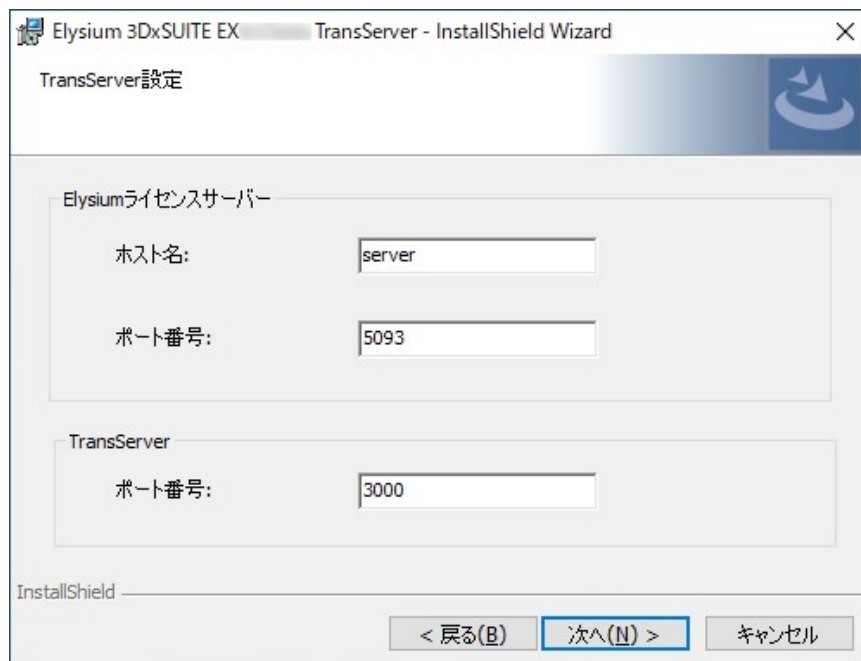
Elysium 3DxSUITE EX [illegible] TransServer - InstallShield Wizard ×

TransServer設定

Elysiumライセンスサーバー

ホスト名: server

ポート番号: 5093

TransServer

ポート番号: 3000

InstallShield

< 戻る(B) 次へ(N) > キャンセル